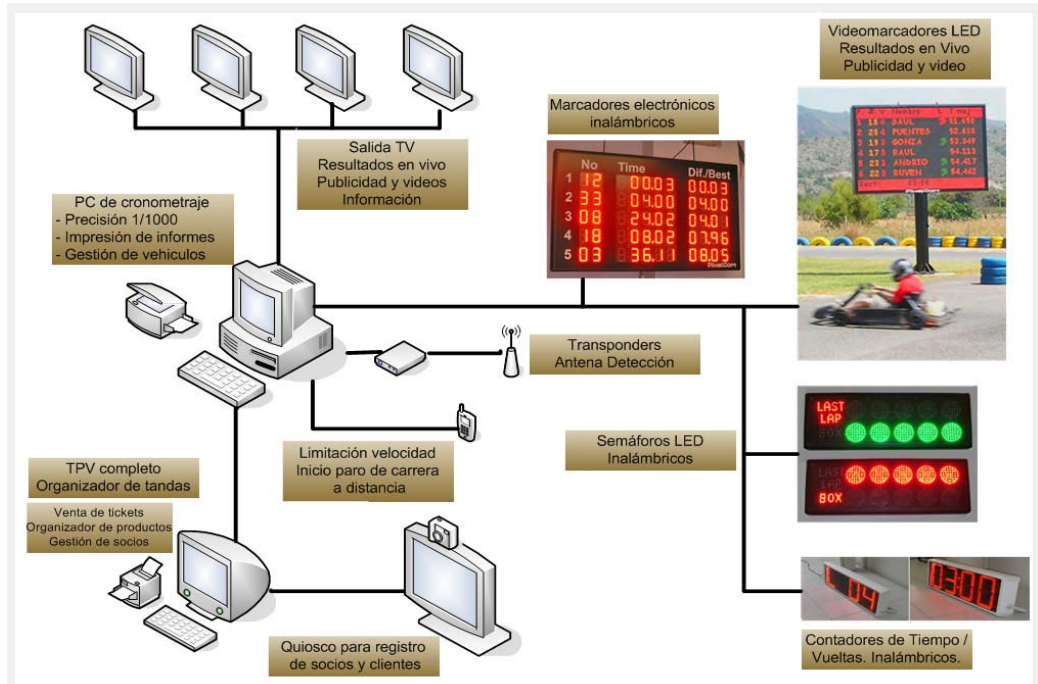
Videomarcadores LED
Resultados en Vivo
Publicidad y video

Marcadores electrónicos
inalámbricos

Salida TV
Resultados en vivo
Publicidad y videos
Información

PC de cronometraje
- Precisión 1/1000
- Impresión de informes
- Gestión de vehiculos

| | No | Time | Dif./Best |
|---|---|---|---|
| 1 | 12 | 00.03 | 00.03 |
| 2 | 33 | 04.00 | 04.00 |
| 3 | 08 | 24.02 | 04.01 |
| 4 | 18 | 08.02 | 07.96 |
| 5 | 03 | 36.11 | 08.05 |

Transponders
Antena Detección

LAST
LAP
BOX

LAST
LAP
BOX

Semáforos LED
Inalámbricos

Limitación velocidad
Inicio paro de carrera
a distancia

TPV completo
Organizador de tandas

Venta de tickets
Organizador de productos
Gestión de socios

L 04

0:30

Quiosco para registro
de socios y clientes

Contadores de Tiempo /
Vueltas. Inalámbricos.